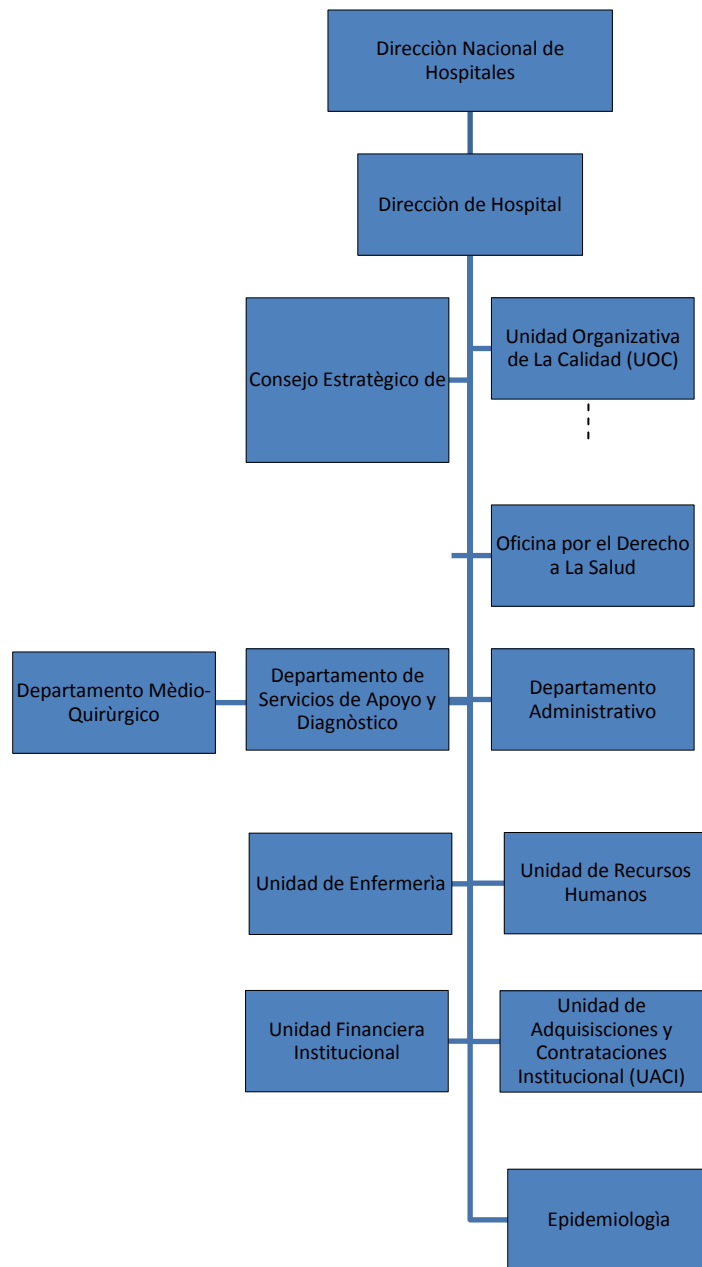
Direcciòn Nacional de Hospitales

Direcciòn de Hospital

Consejo Estratègico de

Unidad Organizativa de La Calidad (UOC)

Oficina por el Derecho a La Salud

Departamento Mèdio-Quirùrgico

Departamento de Servicios de Apoyo y Diagnòstico

Departamento Administrativo

Unidad de Enfermerìa

Unidad de Recursos Humanos

Unidad Financiera Institucional

Unidad de Adquisisciones y Contrataciones Institucional (UACI)

Epidemiologìa